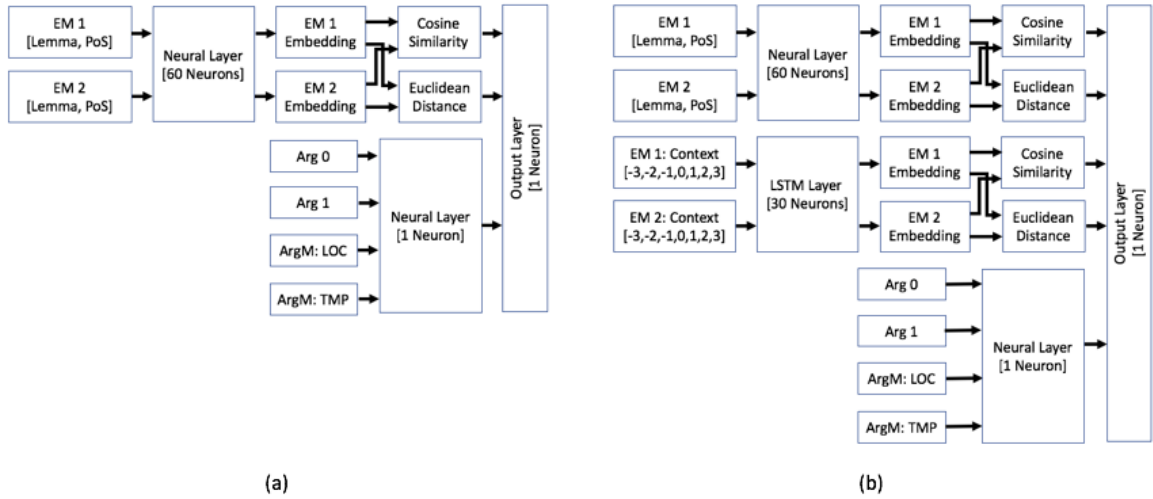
EM 1
[Lemma, PoS]

EM 2
[Lemma, PoS]

Neural Layer
[60 Neurons]

EM 1
Embedding

EM 2
Embedding

Cosine
Similarity

Euclidean
Distance

Output Layer
[1 Neuron]

Arg 0

Arg 1

ArgM: LOC

ArgM: TMP

Neural Layer
[1 Neuron]

(a)

EM 1
[Lemma, PoS]

EM 2
[Lemma, PoS]

Neural Layer
[60 Neurons]

EM 1
Embedding

EM 2
Embedding

Cosine
Similarity

Euclidean
Distance

EM 1: Context
[-3,-2,-1,0,1,2,3]

EM 2: Context
[-3,-2,-1,0,1,2,3]

LSTM Layer
[30 Neurons]

EM 1
Embedding

EM 2
Embedding

Cosine
Similarity

Euclidean
Distance

Output Layer
[1 Neuron]

Arg 0

Arg 1

ArgM: LOC

ArgM: TMP

Neural Layer
[1 Neuron]

(b)